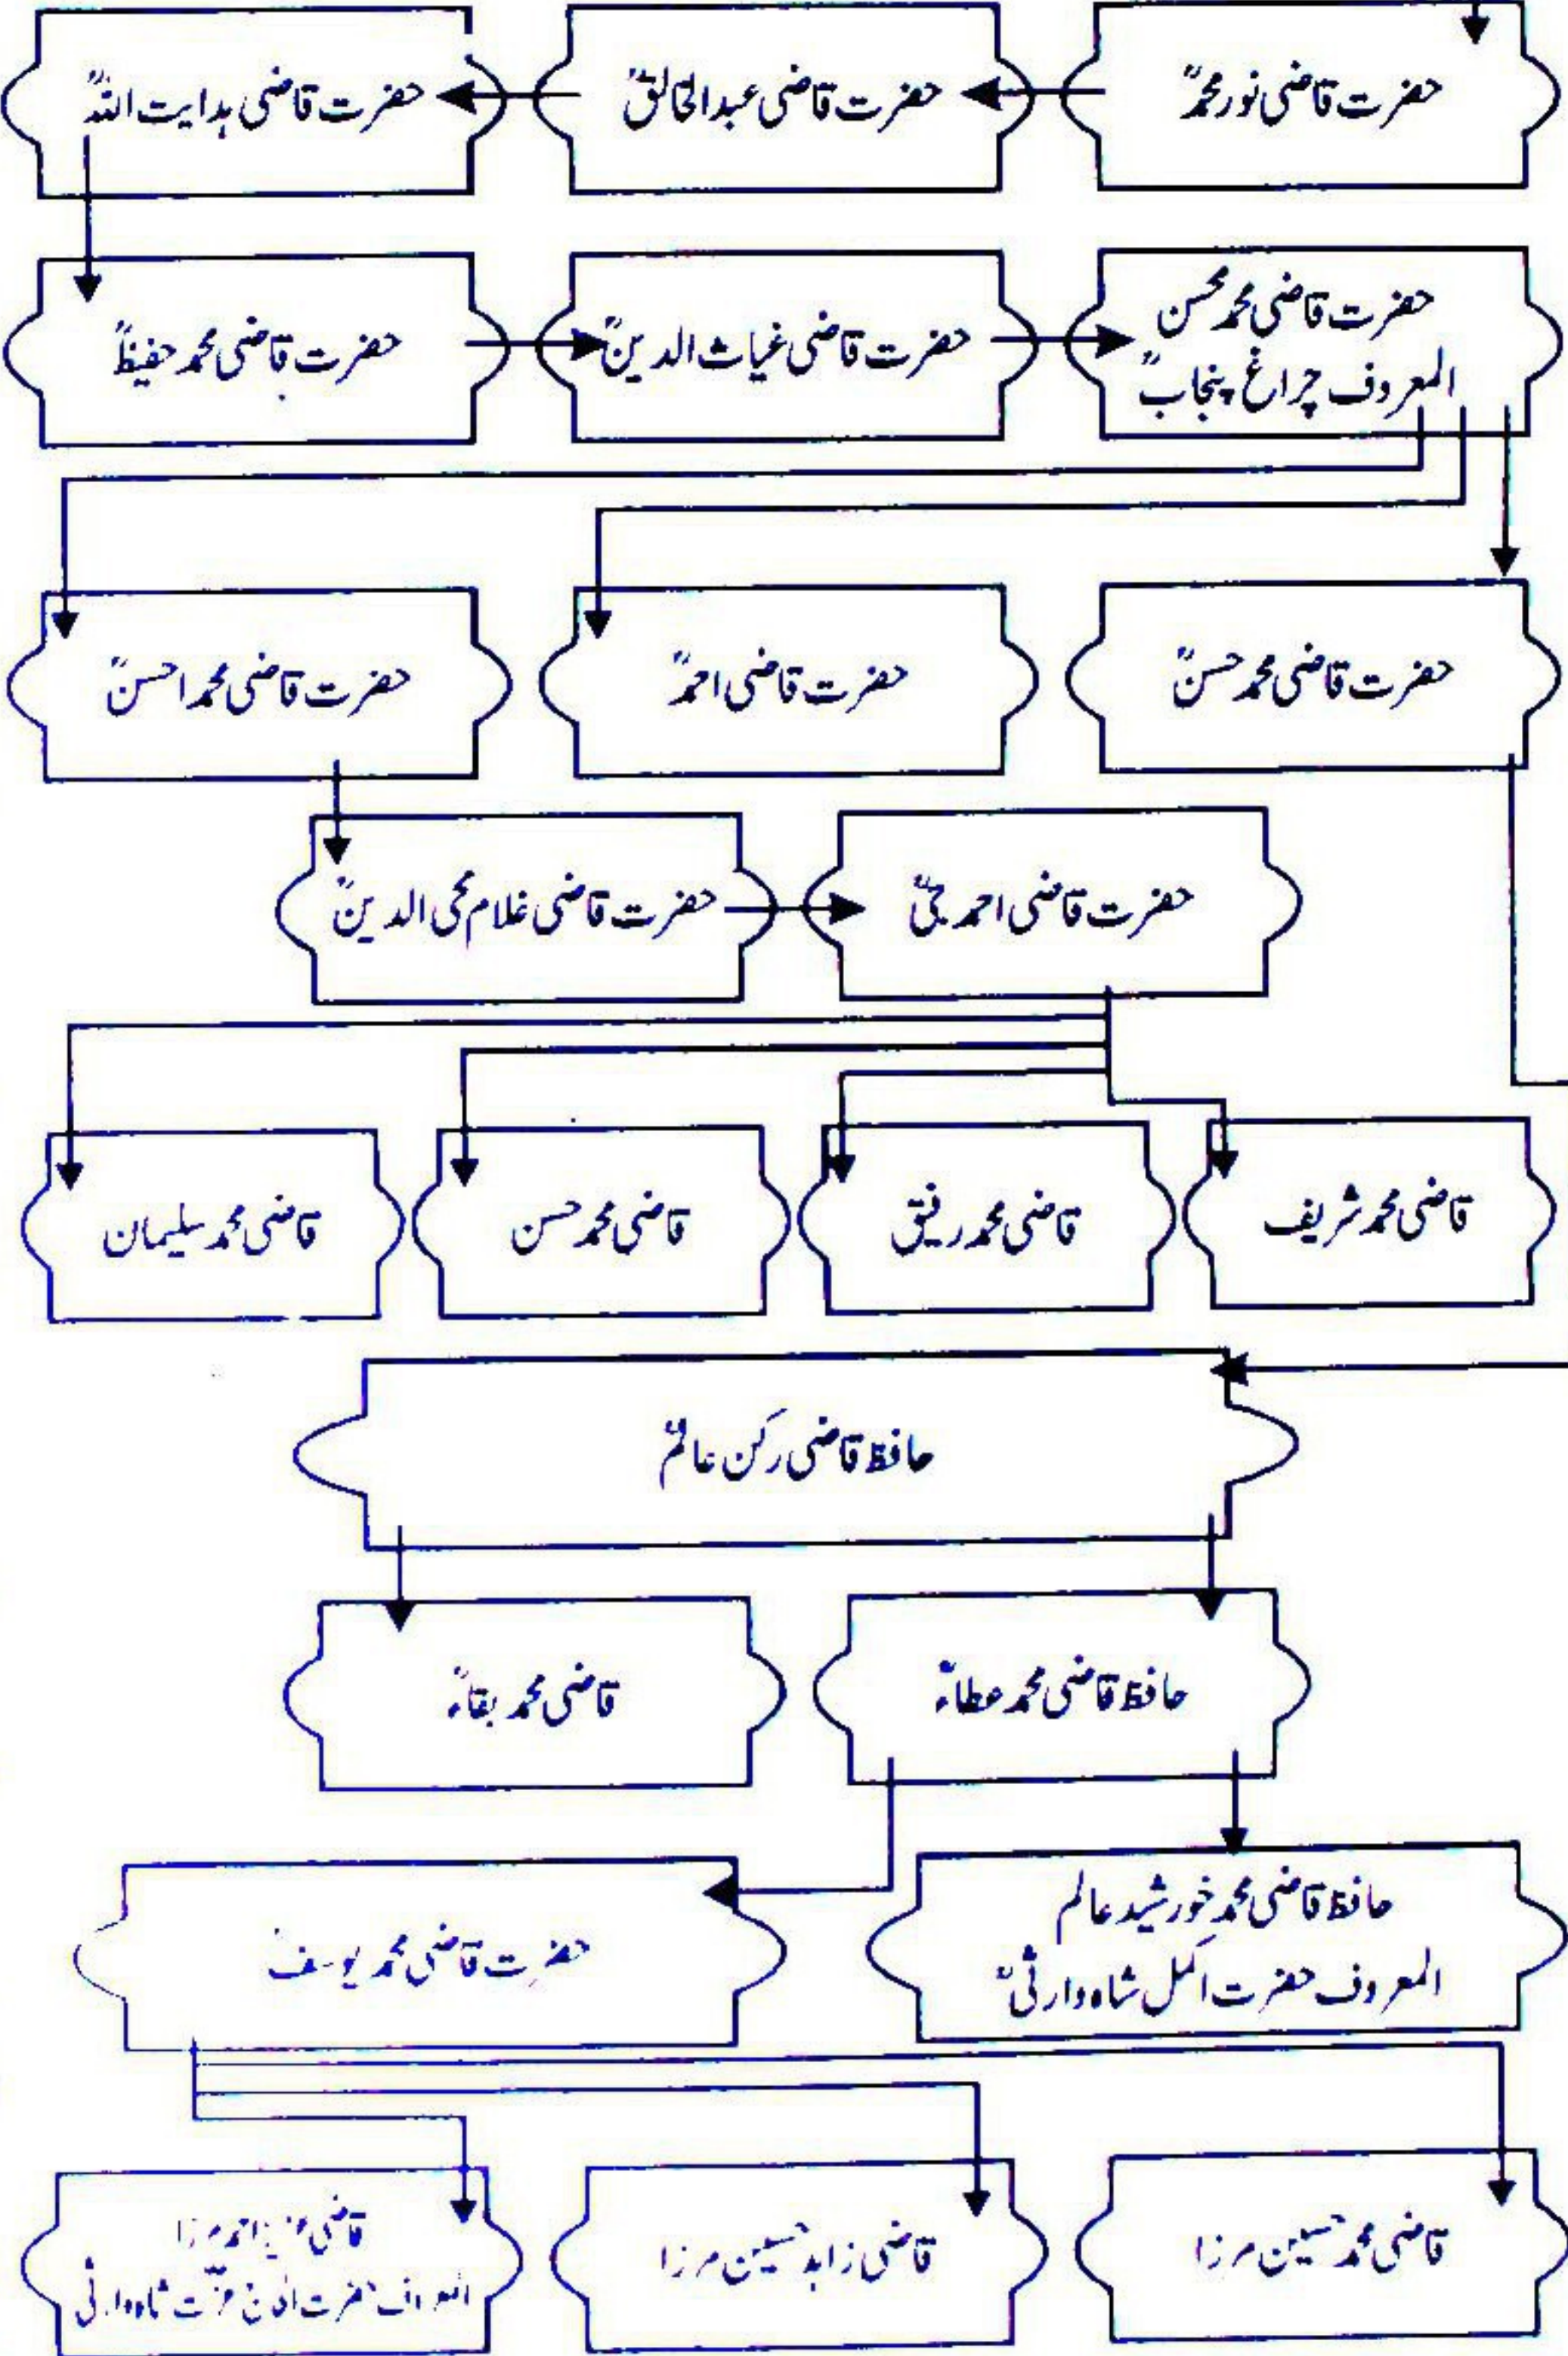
حضرت قاضی نور محمدؒ

حضرت قاضی عبدالخالقؒ

حضرت قاضی ہدایت اللہؒ

حضرت قاضی محمد محسن المعروف چراغ پنجابؒ

حضرت قاضی غیاث الدینؒ

حضرت قاضی محمد حفیظؒ

حضرت قاضی محمد حسنؒ

حضرت قاضی احمدؒ

حضرت قاضی محمد احسنؒ

حضرت قاضی احمد جیؒ

حضرت قاضی غلام محی الدینؒ

قاضی محمد شریف

قاضی محمد رفیق

قاضی محمد حسن

قاضی محمد سلیمان

حافظ قاضی رکن عالمؒ

حافظ قاضی محمد عطاءؒ

قاضی محمد بقاءؒ

حافظ قاضی محمد خورشید عالم المعروف حضرت اکمل شاہ وارثیؒ

حضرت قاضی محمد یوسف

قاضی محمد حسین مرزا

قاضی زاہد حسین مرزا

قاضی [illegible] احمد مرزا المعروف حضرت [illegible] شاہ وارثی